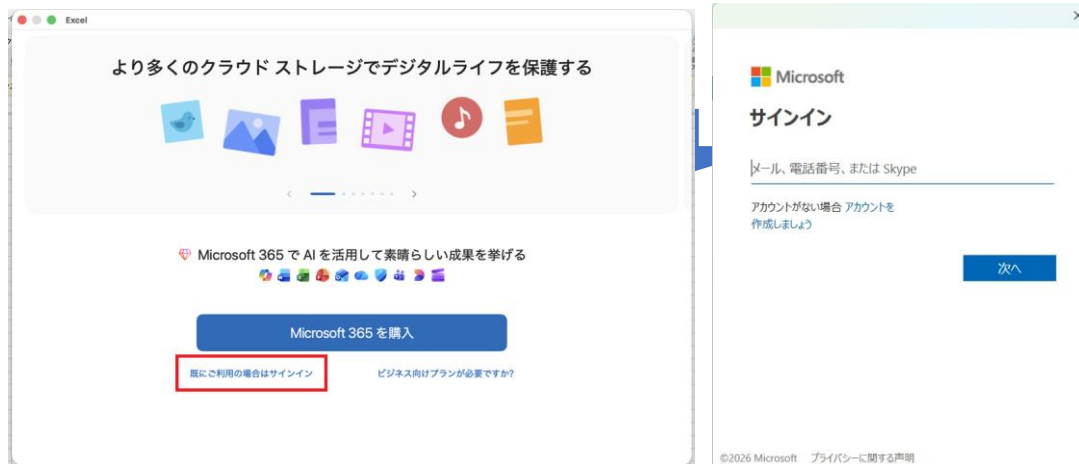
Excel

より多くのクラウド ストレージでデジタルライフを保護する

Microsoft 365 で AI を活用して素晴らしい成果を挙げる

Microsoft 365 を購入

既にご利用の場合はサインイン

ビジネス向けプランが必要ですか?

Microsoft

サインイン

メール、電話番号、または Skype

アカウントがない場合 アカウントを作成しましょう

次へ

©2026 Microsoft プライバシーに関する声明